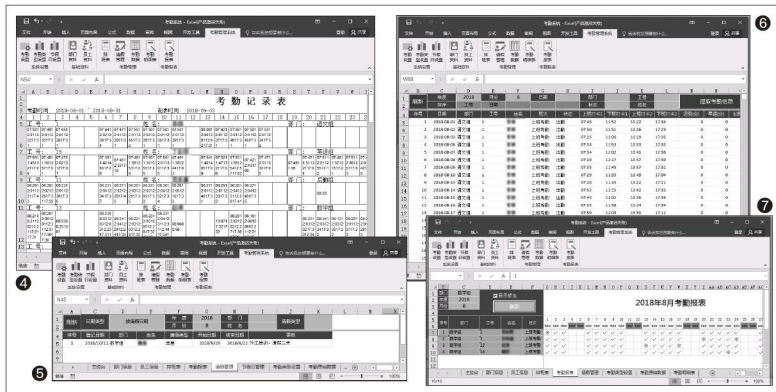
考勤表.xlsx - Excel(产品激活失败)

文件 开始 插入 页面布局 公式 数据 审阅 视图 开发工具 考勤管理系统 告诉我您想要做什么... 登录 共享

N56

考 勤 记 录 表

考勤时间 2018-08-01 ~ 2018-08-31 制表时间 2018-09-03

工号: 部门: 总经理

工号: 部门: 营运部

工号: 部门: 营运部

工号: 部门: 总务部

工号: 部门: 人事部

4

考勤表.xlsx - Excel(产品激活失败)

文件 开始 插入 页面布局 公式 数据 审阅 视图 开发工具 考勤管理系统 告诉我您想要做什么... 登录 共享

N4

| 刷新 | 只看请假 | 搜索时间 | 年 2018 | 部门 | 请假登记 |
|---|---|---|---|---|---|
| 序号 | 登记日期 | 部门 | 员工 | 请假类型 | 开始时间 | 结束时间 | 事由 |
| 1 | 2018/10/12 | 新营运部 | | 事假 | 2018/8/29 | 2018/8/31 | 外出旅游、请假三天 |

5

考勤表.xlsx - Excel(产品激活失败)

W88

| 刷新 | 年度 | 2018 | 部门 | 工号 | 提取考勤信息 |
|---|---|---|---|---|---|
| 序号 | 日期 | 部门 | 工号 | 姓名 | 考勤 | 上班打卡1 | 下班打卡1 | 上班打卡2 | 下班打卡2 | 迟到 | 早退 |
| 1 | 2018-08-01 | 营运部 | 1 | | 上班考勤 | 07:45 | 11:52 | 13:22 | 17:58 | 0 | 0 |
| 2 | 2018-08-02 | 营运部 | 1 | | 上班考勤 | 07:50 | 11:51 | 13:26 | 17:29 | 0 | 0 |
| 3 | 2018-08-03 | 营运部 | 1 | | 上班考勤 | 07:34 | 11:53 | 13:30 | 17:35 | 0 | 0 |
| 4 | 2018-08-04 | 营运部 | 1 | | 上班考勤 | 07:38 | 12:02 | 13:41 | 17:36 | 0 | 0 |
| 5 | 2018-08-06 | 营运部 | 1 | | 上班考勤 | 07:29 | 12:17 | 13:57 | 17:42 | 0 | 0 |
| 6 | 2018-08-07 | 营运部 | 1 | | 上班考勤 | 07:35 | 11:48 | 13:57 | 17:52 | 0 | 0 |
| 7 | 2018-08-08 | 营运部 | 1 | | 上班考勤 | 07:29 | 11:59 | 13:50 | 17:04 | 0 | 0 |

6

考勤表.xlsx - Excel(产品激活失败)

2018年8月考勤报表

7